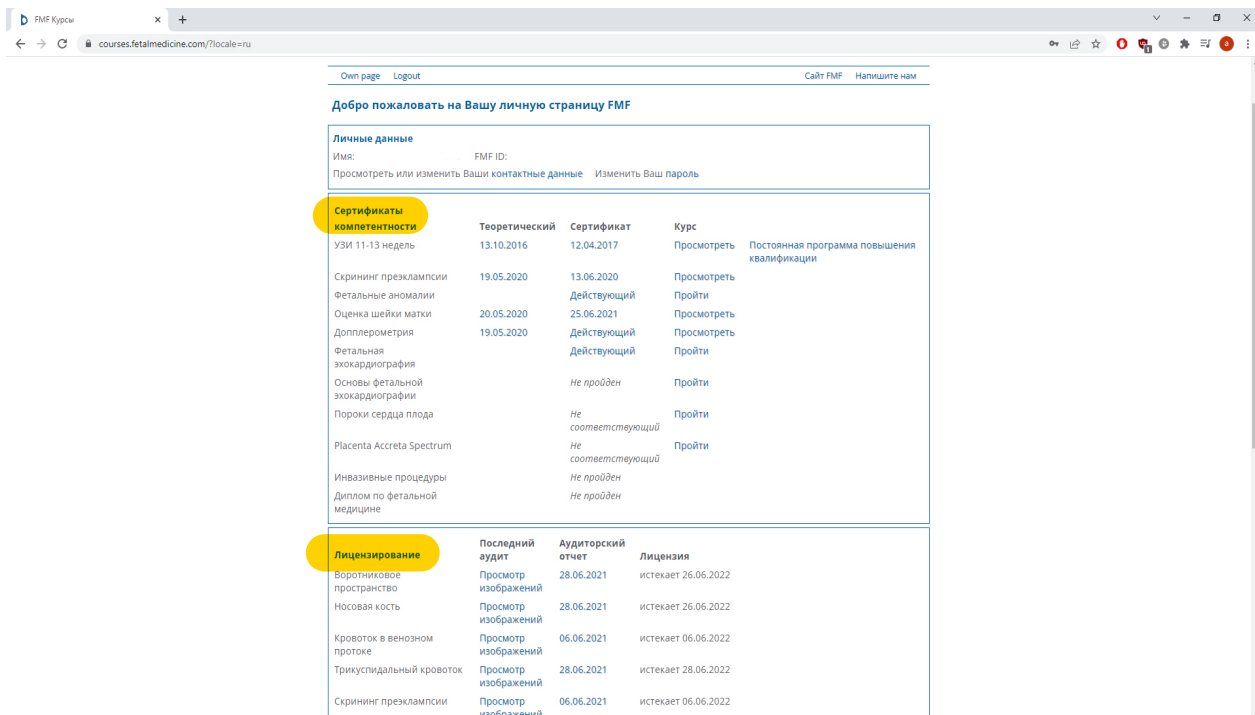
FMF Курсы

courses.fetalmedicine.com/?locale=ru

Own page Logout Сайт FMF Напишите нам

Добро пожаловать на Вашу личную страницу FMF

Личные данные
Имя: FMF ID:
Просмотреть или изменить Ваши контактные данные Изменить Ваш пароль

| Сертификаты компетентности | Теоретический | Сертификат | Курс | |
|---|---|---|---|---|
| УЗИ 11-13 недель | 13.10.2016 | 12.04.2017 | Просмотреть | Постоянная программа повышения квалификации |
| Скрининг преэклампсии | 19.05.2020 | 13.06.2020 | Просмотреть | |
| Фетальные аномалии | | Действующий | Пройти | |
| Оценка шейки матки | 20.05.2020 | 25.06.2021 | Просмотреть | |
| Допплерометрия | 19.05.2020 | Действующий | Просмотреть | |
| Фетальная эхокардиография | | Действующий | Пройти | |
| Основы фетальной эхокардиографии | | Не пройден | Пройти | |
| Пороки сердца плода | | Не соответствующий | Пройти | |
| Placenta Accreta Spectrum | | Не соответствующий | Пройти | |
| Инвазивные процедуры | | Не пройден | | |
| Диплом по фетальной медицине | | Не пройден | | |

| Лицензирование | Последний аудит | Аудиторский отчет | Лицензия |
|---|---|---|---|
| Воротниковое пространство | Просмотр изображений | 28.06.2021 | истекает 26.06.2022 |
| Носовая кость | Просмотр изображений | 28.06.2021 | истекает 26.06.2022 |
| Кровоток в венозном протоке | Просмотр изображений | 06.06.2021 | истекает 06.06.2022 |
| Трикуспидальный кровоток | Просмотр изображений | 28.06.2021 | истекает 28.06.2022 |
| Скрининг преэклампсии | Просмотр изображений | 06.06.2021 | истекает 06.06.2022 |